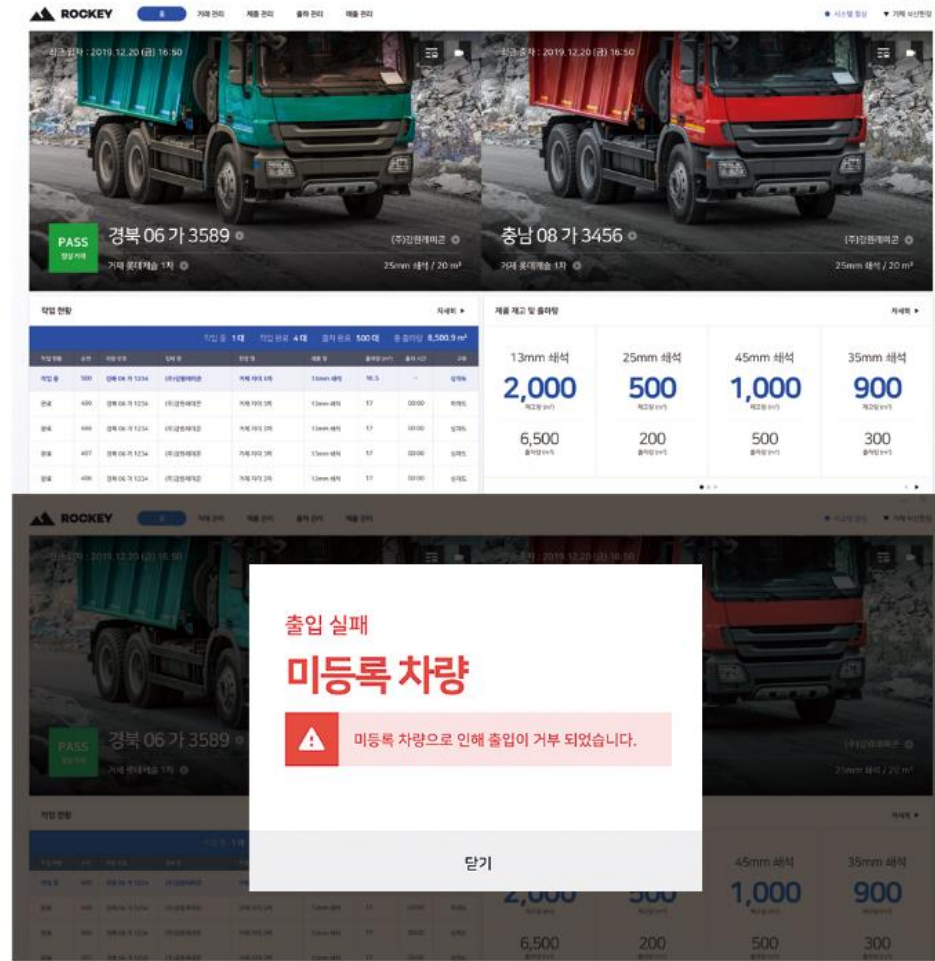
ROCKEY
홈 거래 관리 제품 관리 출하 관리 매출 관리
시스템 점검 거래 사선현장

최근출차 : 2019.12.20 (금) 16:50

PASS
정상거래

경북 06 가 3589
(주)강원레미콘
거제 롯데캐슬 1차
25mm 쇄석 / 20 m³

최근출차 : 2019.12.20 (금) 16:50

충남 08 가 3456
(주)강원레미콘
거제 롯데캐슬 1차
25mm 쇄석 / 20 m³

작업 현황
자세히 ▶
작업 중 1대 작업 완료 4대 출차 완료 500대 총 출하량 8,500.9 m³

| 작업 현황 | 순번 | 차량 번호 | 업체 명 | 현장 명 | 제품 명 | 출하량 | 출차 시간 | 구분 |
|---|---|---|---|---|---|---|---|---|
| 작업 중 | 500 | 경북 06 가 1234 | (주)강원레미콘 | 거제 자이 3차 | 13mm 쇄석 | 16.5 | - | 상차도 |
| 완료 | 499 | 경북 06 가 1234 | (주)강원레미콘 | 거제 자이 3차 | 13mm 쇄석 | 17 | 00:00 | 하차도 |
| 완료 | 498 | 경북 06 가 1234 | (주)강원레미콘 | 거제 자이 3차 | 13mm 쇄석 | 17 | 00:00 | 상차도 |
| 완료 | 497 | 경북 06 가 1234 | (주)강원레미콘 | 거제 자이 3차 | 13mm 쇄석 | 17 | 00:00 | 상차도 |
| 완료 | 496 | 경북 06 가 1234 | (주)강원레미콘 | 거제 자이 3차 | 13mm 쇄석 | 17 | 00:00 | 상차도 |

제품 재고 및 출하량
자세히 ▶

| 13mm 쇄석 | 25mm 쇄석 | 45mm 쇄석 | 35mm 쇄석 |
|---|---|---|---|
| 2,000 | 500 | 1,000 | 900 |
| 재고량 (m³) | 재고량 (m³) | 재고량 (m³) | 재고량 (m³) |
| 6,500 | 200 | 500 | 300 |
| 출하량 (m³) | 출하량 (m³) | 출하량 (m³) | 출하량 (m³) |

ROCKEY
홈 거래 관리 제품 관리 출하 관리 매출 관리

출입 실패
미등록 차량
미등록 차량으로 인해 출입이 거부 되었습니다.
닫기

PASS
경북 06 가 3589
작업 현황
자세히 ▶
2,000 500 1,000 900
45mm 쇄석 35mm 쇄석
6,500 200 500 300